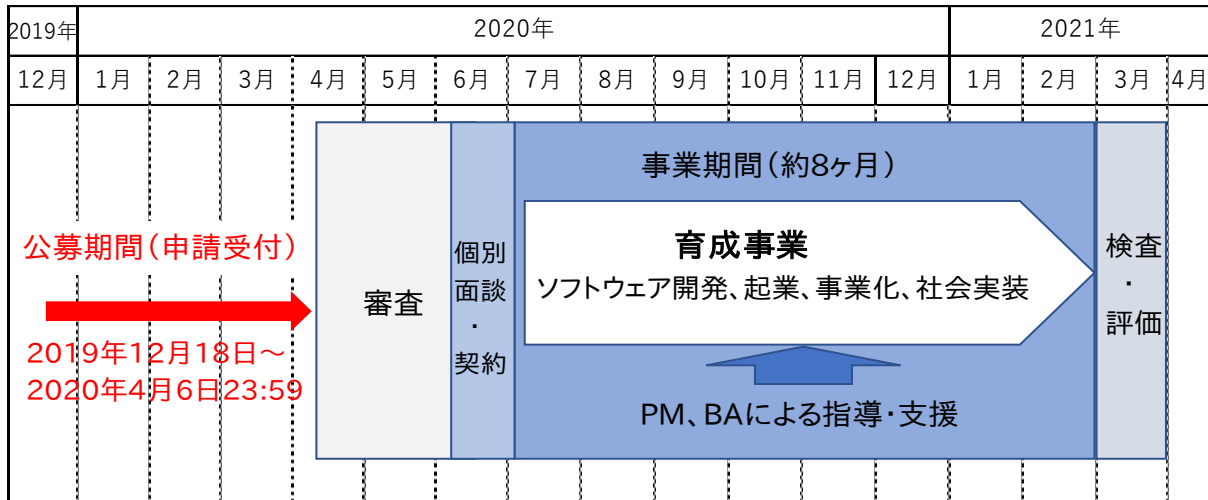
| 2019年 | 2020年 | | | | | | | | | | | | 2021年 | | | |
|---|---|---|---|---|---|---|---|---|---|---|---|---|---|---|---|---|
| 12月 | 1月 | 2月 | 3月 | 4月 | 5月 | 6月 | 7月 | 8月 | 9月 | 10月 | 11月 | 12月 | 1月 | 2月 | 3月 | 4月 |

公募期間（申請受付）

2019年12月18日～2020年4月6日23:59

審査

個別面談・契約

事業期間（約8ヶ月）

育成事業

ソフトウェア開発、起業、事業化、社会実装

PM、BAによる指導・支援

検査・評価